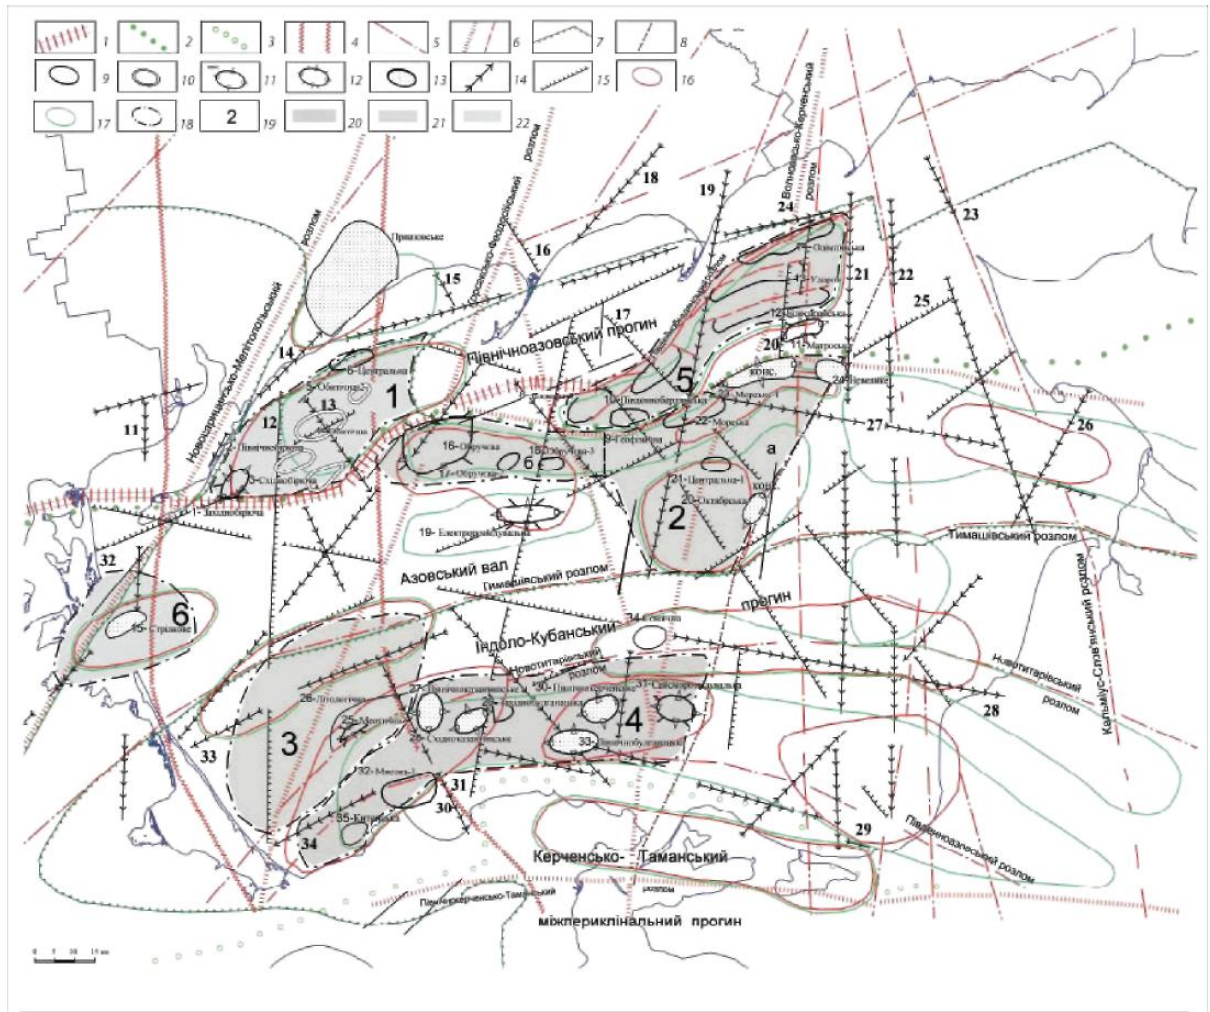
1 2 3 4 5 6 7 8
9 10 11 12 13 14 15 16
17 18 2 19 20 21 22

Приазовське
Новоазовсько-Мелітопольський розлом
Орехово-Феодосійський розлом
Волноваський-Керченський розлом
Північноазовський прогин
18 19 24 23
16 15 17 21 22 25
14 11 12 13 1 5 20
6-Центральна
5-Обіточна-2
4-Обіточна-1
3-Північноприморська
2-Слабобірська
1-Західнобірська
16-Обручева
17-Обручева
18-Обручева-3
б
19- Електророзвідувальна
9-Геофізична
22-Морська
21-Центральна-1
20-Октябрська
а
2
27 26
Тимашівський розлом
Азовський вал
Тимашівський розлом
32
6
15-Стрілкове
Індоло-Кубанський
прогин
34-Сивашна
Новотитарівський розлом
Новотитарівський розлом
Кальмус-Слов'янський розлом
28
28-Льодолитна
27-Південнохазанбецька
30-Південно-Керченська
31-Субмеридіональна
25-Мелітінська
26-Східнохазанбецька
33-Північнобулганакська
3
4
33
32-Мисова-1
31
30
35-Керченська
34
29
Керченсько- Таманський
Південноазовський розлом
Південнокерченсько-Таманський розлом
мікпериклінальний прогин
0 5 10 15 км